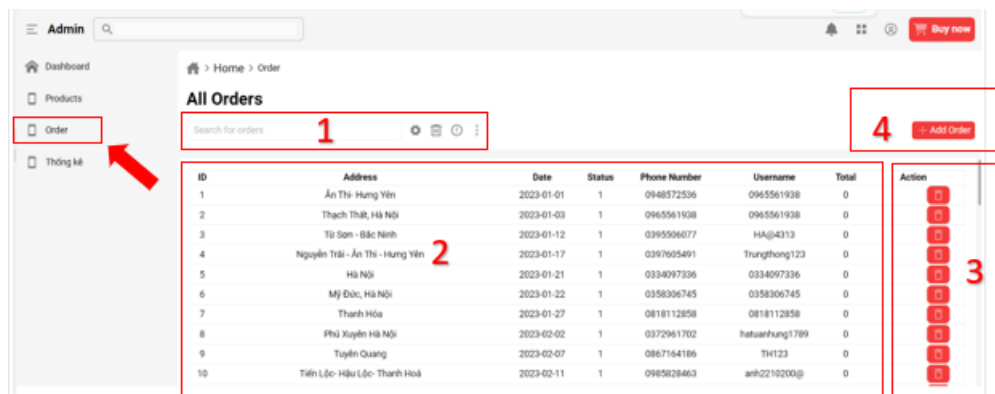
Admin

Buy now

Dashboard

Products

Order

Thống kê

Home > Order

All Orders

Search for orders

1

4

+ Add Order

| ID | Address | Date | Status | Phone Number | Username | Total |
|---|---|---|---|---|---|---|
| 1 | Ân Thi- Hưng Yên | 2023-01-01 | 1 | 0948572536 | 0965561938 | 0 |
| 2 | Thạch Thất, Hà Nội | 2023-01-03 | 1 | 0965561938 | 0965561938 | 0 |
| 3 | Từ Sơn - Bắc Ninh | 2023-01-12 | 1 | 0395506077 | HA@4313 | 0 |
| 4 | Nguyễn Trãi - Ân Thi - Hưng Yên | 2023-01-17 | 1 | 0397605491 | Trungthong123 | 0 |
| 5 | Hà Nội | 2023-01-21 | 1 | 0334097336 | 0334097336 | 0 |
| 6 | Mỹ Đức, Hà Nội | 2023-01-22 | 1 | 0358306745 | 0358306745 | 0 |
| 7 | Thanh Hóa | 2023-01-27 | 1 | 0818112858 | 0818112858 | 0 |
| 8 | Phú Xuyên Hà Nội | 2023-02-02 | 1 | 0372961702 | hatuanhung1789 | 0 |
| 9 | Tuyên Quang | 2023-02-07 | 1 | 08671164186 | TH123 | 0 |
| 10 | Tiến Lộc- Hậu Lộc- Thanh Hoá | 2023-02-11 | 1 | 0985828463 | anh2210200@ | 0 |

2

Action

3